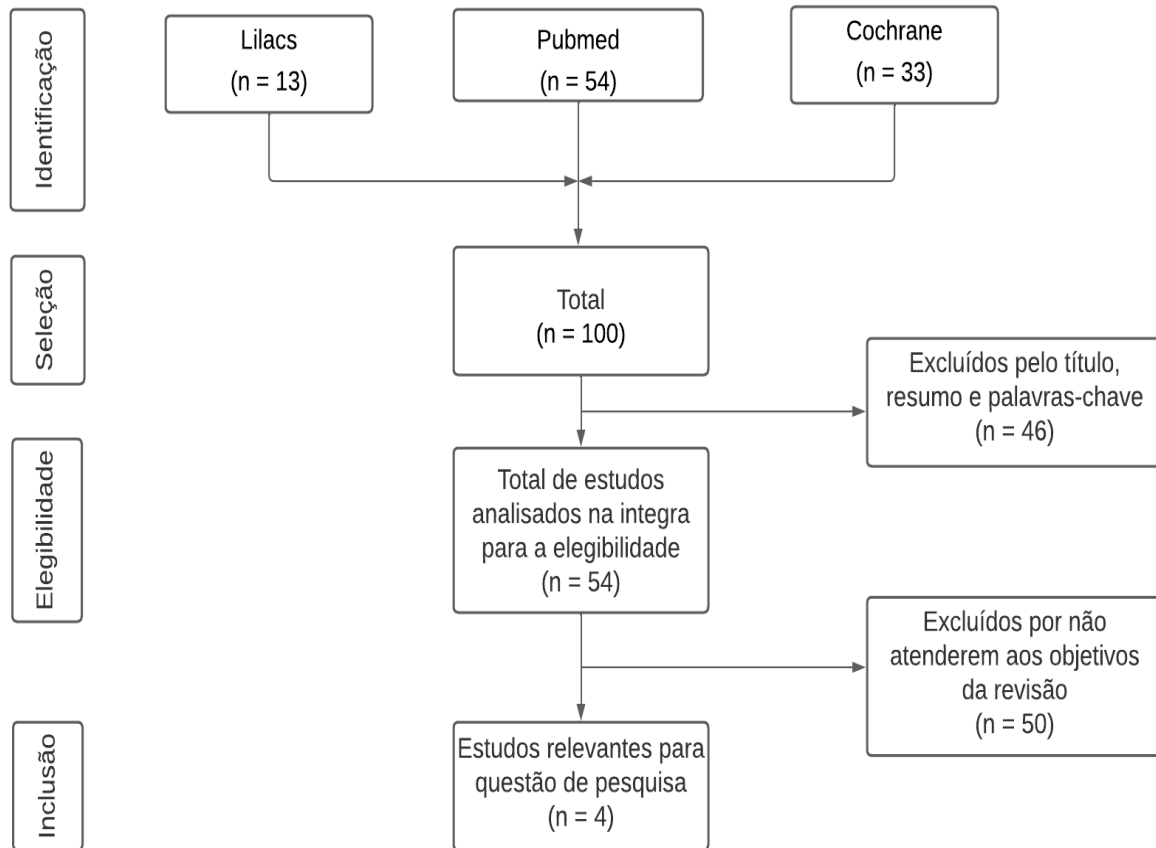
Identificação

Lilacs
(n = 13)

Pubmed
(n = 54)

Cochrane
(n = 33)

Seleção

Total
(n = 100)

Excluídos pelo título, resumo e palavras-chave
(n = 46)

Elegibilidade

Total de estudos analisados na integra para a elegibilidade
(n = 54)

Excluídos por não atenderem aos objetivos da revisão
(n = 50)

Inclusão

Estudos relevantes para questão de pesquisa
(n = 4)